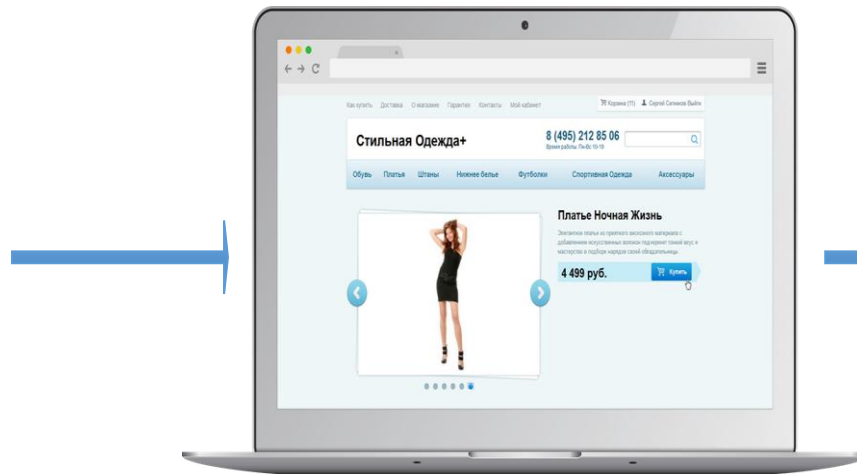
Как купить Доставка О магазине Гарантии Контакты Мой кабинет

Корзина (11) Сергей Сапиков Выйти

Стильная Одежда+

8 (495) 212 85 06

Время работы Пн-Вс 10-19

Обувь Платья Штаны Нижнее белье Футболки Спортивная Одежда Аксессуары

Платье Ночная Жизнь

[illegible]

4 499 руб.

Купить